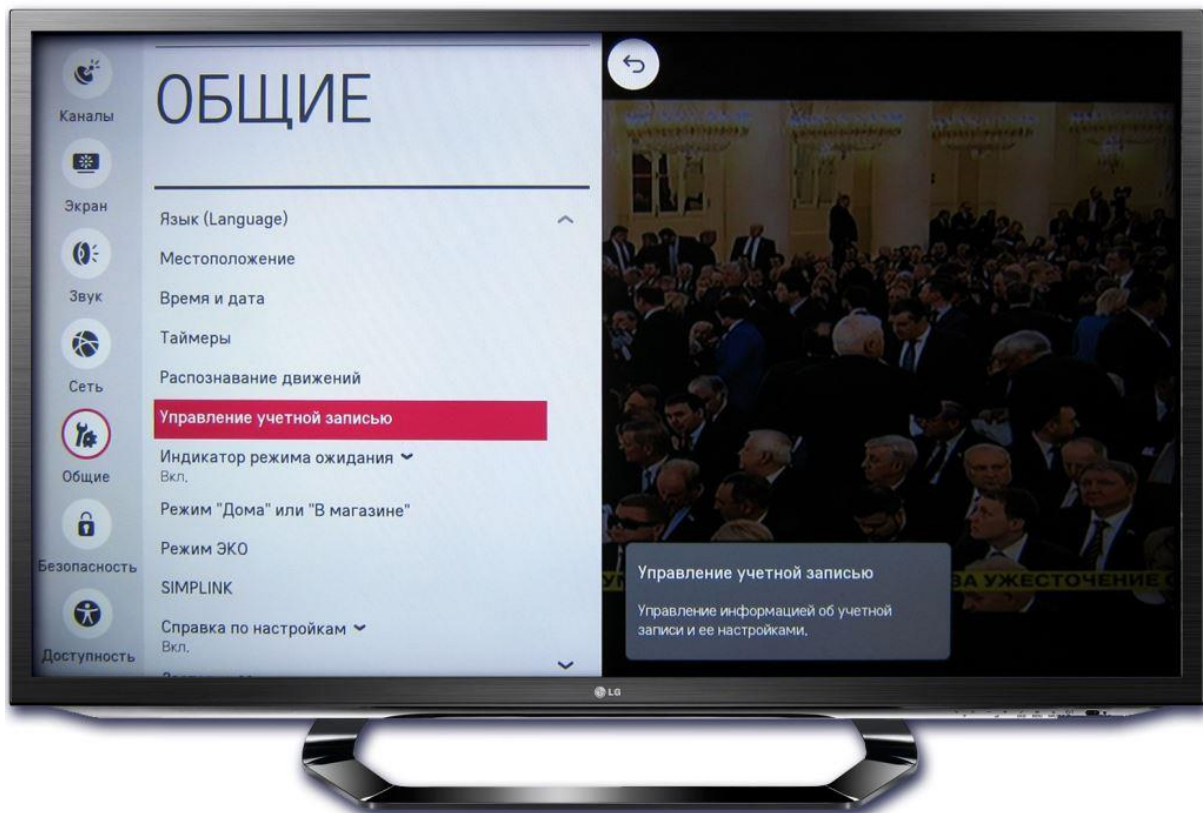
Каналы

Экран

Звук

Сеть

Общие

Безопасность

Доступность

ОБЩИЕ

Язык (Language)

Местоположение

Время и дата

Таймеры

Распознавание движений

Управление учетной записью

Индикатор режима ожидания
Вкл.

Режим "Дома" или "В магазине"

Режим ЭКО

SIMPLINK

Справка по настройкам
Вкл.

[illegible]

Управление учетной записью

Управление информацией об учетной записи и ее настройками.

ВА УЖЕСТОЧЕНИЕ

LG